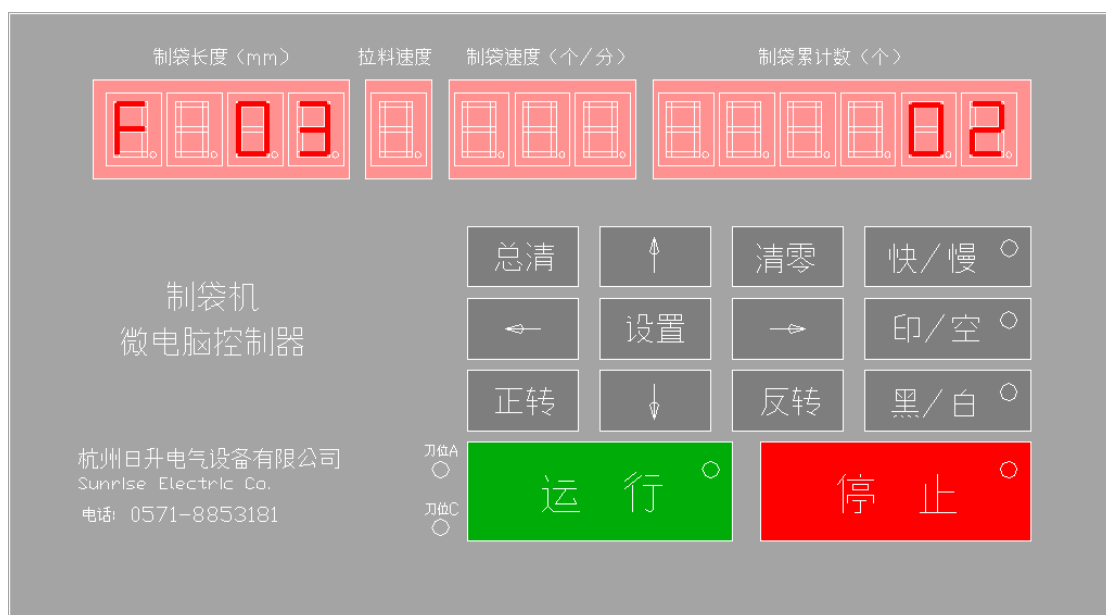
制袋长度（mm） 拉料速度 制袋速度（个/分） 制袋累计数（个）

F 0 3 0 2

总清 ↑ 清零 快/慢

← 设置 → 印/空

正转 ↓ 反转 黑/白

制袋机
微电脑控制器

杭州日升电气设备有限公司
Sunrise Electric Co.
电话：0571-8853181

刀位A
刀位C

运 行

停 止